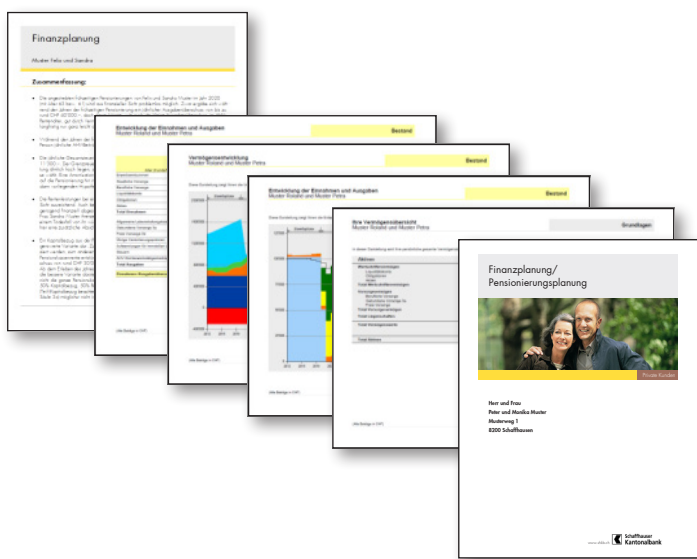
Finanzplanung

Muster Felix und Sandra

Zusammenfassung:

Entwicklung der Einnahmen und Ausgaben
Muster Roland und Muster Petra

Bestand

Vermögensentwicklung
Muster Roland und Muster Petra

Bestand

Entwicklung der Einnahmen und Ausgaben
Muster Roland und Muster Petra

Bestand

Ihre Vermögensübersicht
Muster Roland und Muster Petra

Grundlagen

Aktiven

Total Aktiven

Finanzplanung/
Pensionierungsplanung

Private Kunden

Herr und Frau
Peter und Monika Muster
Musterweg 1
8200 Schaffhausen

Schaffhauser Kantonalbank